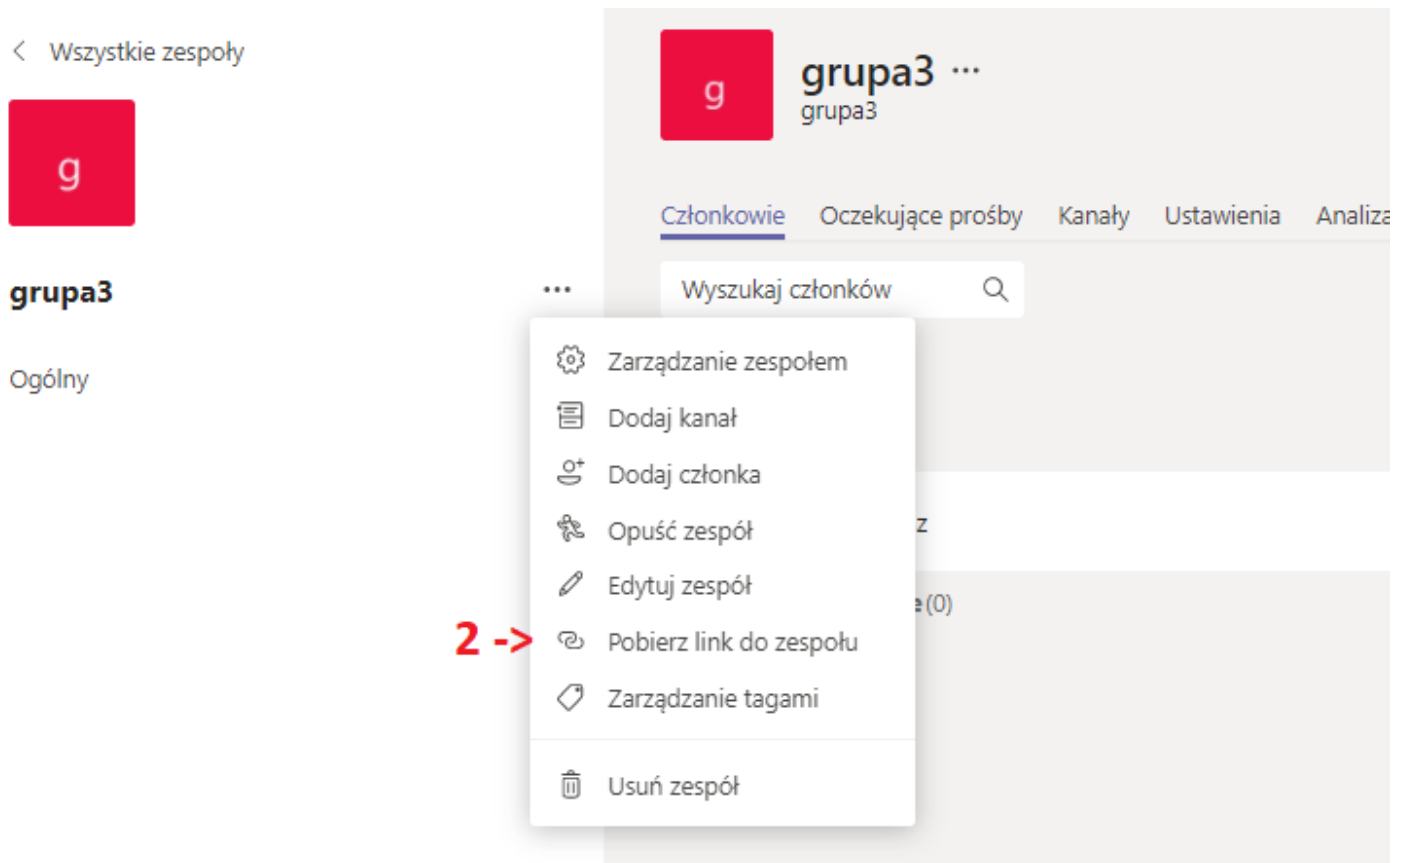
< Wszystkie zespoły

g

grupa3 ···

Ogólny

g

grupa3 ···
grupa3

Członkowie Oczekujące prośby Kanały Ustawienia Analiza

Wyszukaj członków

Zarządzanie zespołem
Dodaj kanał
Dodaj członka
Opuść zespół
Edytuj zespół
2 -> Pobierz link do zespołu
Zarządzanie tagami
Usuń zespół

z

e (0)